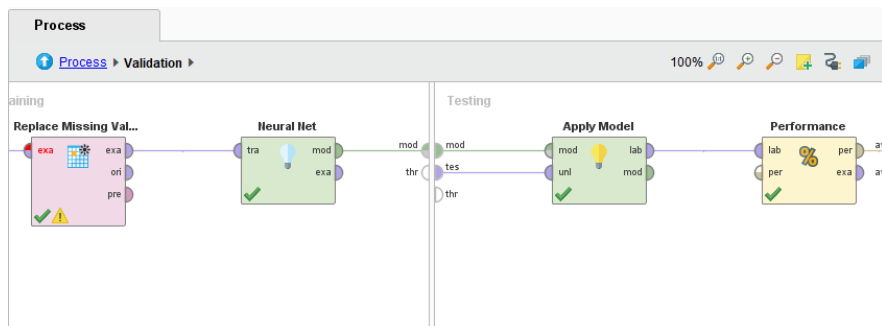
Process

Process ▸ Validation ▸

100%

aining

Replace Missing Val...
exa
exa
ori
pre

Neural Net
tra
mod
exa

mod
thr

Testing

mod
tes
thr

Apply Model
mod
unl
lab
mod

Performance
lab
per
per
exa
av
av